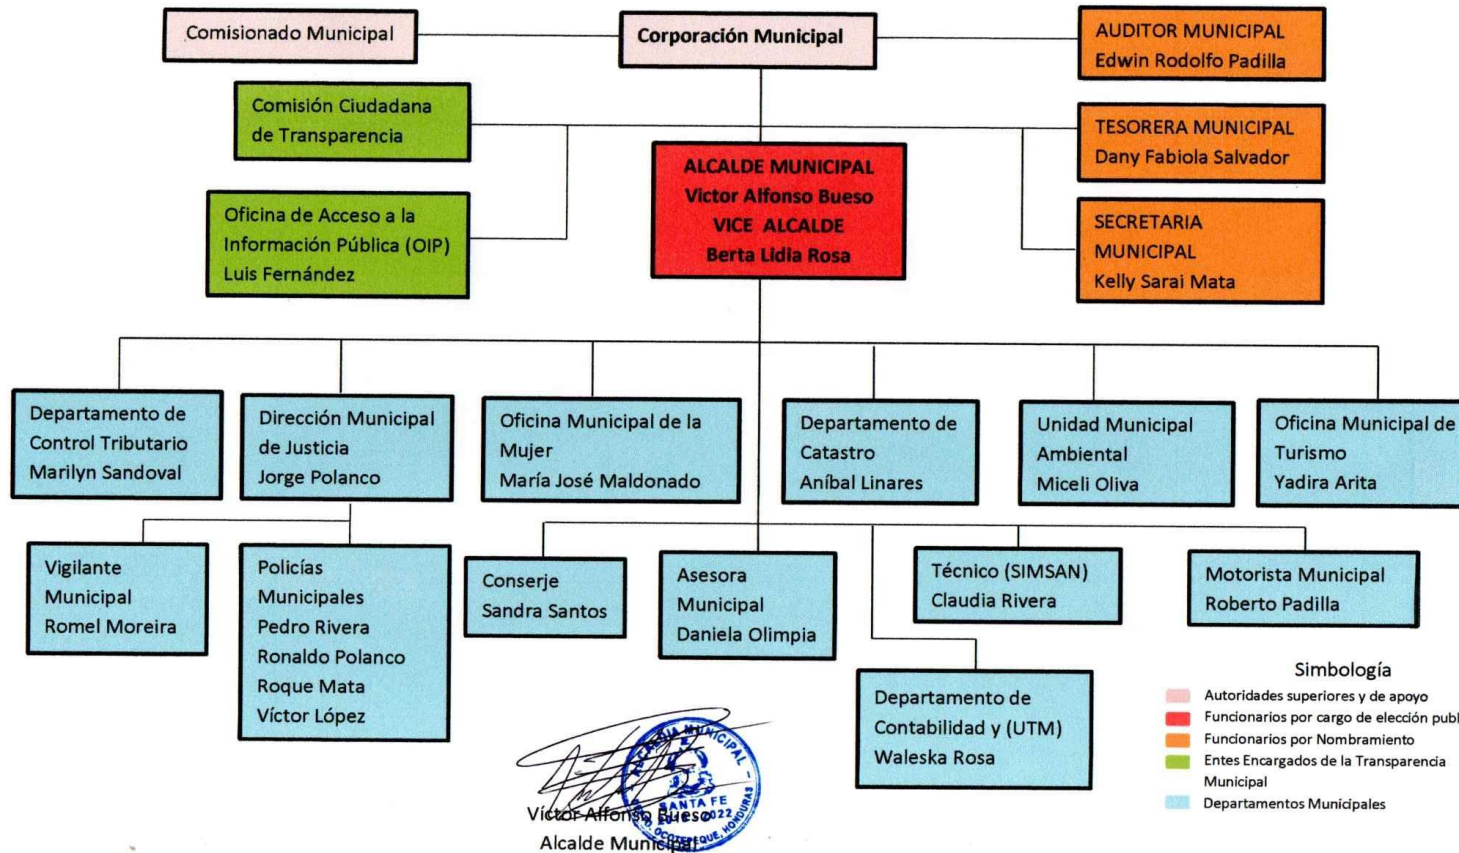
Comisionado Municipal

Corporación Municipal

AUDITOR MUNICIPAL
Edwin Rodolfo Padilla

Comisión Ciudadana de Transparencia

TESORERA MUNICIPAL
Dany Fabiola Salvador

ALCALDE MUNICIPAL
Victor Alfonso Bueso
VICE ALCALDE
Berta Lidia Rosa

Oficina de Acceso a la Información Pública (OIP)
Luis Fernández

SECRETARIA MUNICIPAL
Kelly Sarai Mata

Departamento de Control Tributario
Marilyn Sandoval

Dirección Municipal de Justicia
Jorge Polanco

Oficina Municipal de la Mujer
María José Maldonado

Departamento de Catastro
Aníbal Linares

Unidad Municipal Ambiental
Miceli Oliva

Oficina Municipal de Turismo
Yadira Arita

Vigilante Municipal
Romel Moreira

Policías Municipales
Pedro Rivera
Ronaldo Polanco
Roque Mata
Víctor López

Conserje
Sandra Santos

Asesora Municipal
Daniela Olimpia

Técnico (SIMSAN)
Claudia Rivera

Motorista Municipal
Roberto Padilla

Departamento de Contabilidad y (UTM)
Waleska Rosa

Simbología
Autoridades superiores y de apoyo
Funcionarios por cargo de elección publ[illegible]
Funcionarios por Nombramiento
Entes Encargados de la Transparencia Municipal
Departamentos Municipales

ALCALDIA MUNICIPAL
SANTA FE
OCOTEPEQUE, HONDURAS
2022

Víctor Alfonso Bueso
Alcalde Municipal